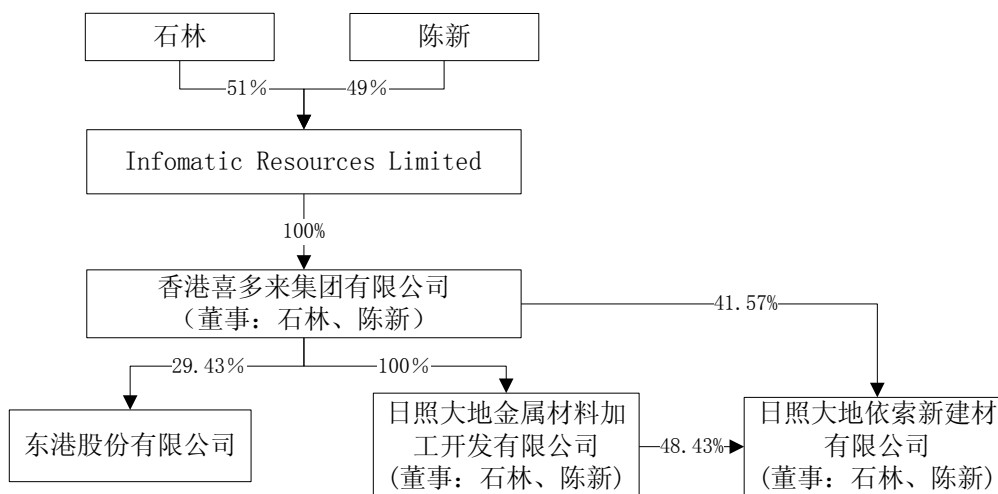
石林

陈新

51%

49%

Infomatic Resources Limited

100%

香港喜多来集团有限公司
（董事：石林、陈新）

41.57%

29.43%

100%

东港股份有限公司

日照大地金属材料加工开发有限公司
（董事：石林、陈新）

48.43%

日照大地依索新建材有限公司
（董事：石林、陈新）